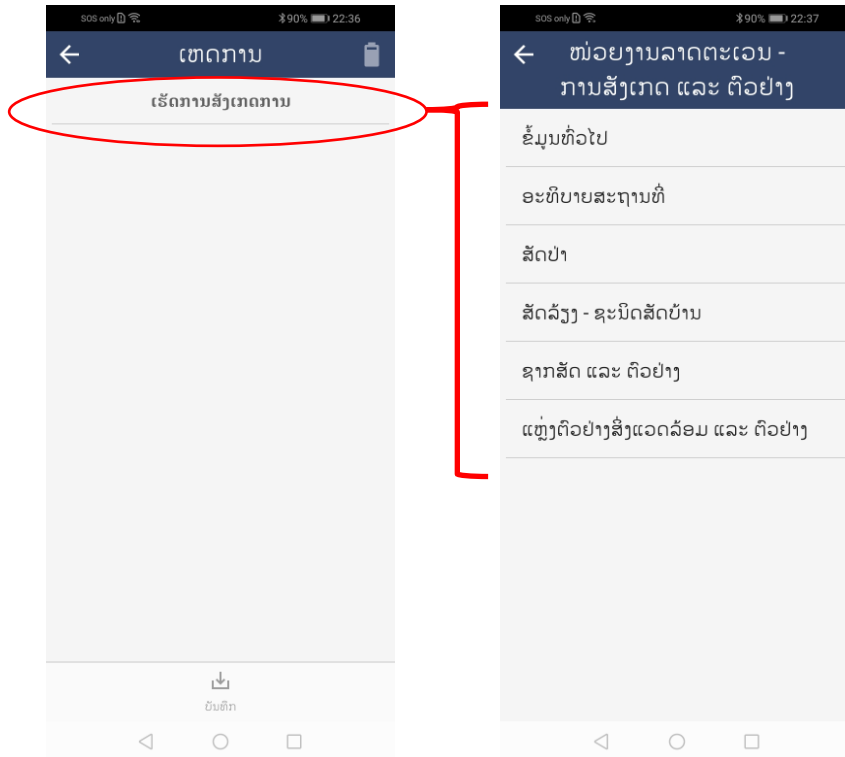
SOS only 90% 22:36

ເຫດການ

ເຮັດການສັງເກດການ

ບັນທຶກ

SOS only 90% 22:37

ໜ່ວຍງານລາດຕະເວນ - ການສັງເກດ ແລະ ຕົວຢ່າງ

ຂໍ້ມູນທົ່ວໄປ

ອະທິບາຍສະຖານທີ່

ສັດປ່າ

ສັດລ້ຽງ - ຊະນິດສັດບ້ານ

ຊາກສັດ ແລະ ຕົວຢ່າງ

ແຫຼ່ງຕົວຢ່າງສິ່ງແວດລ້ອມ ແລະ ຕົວຢ່າງ